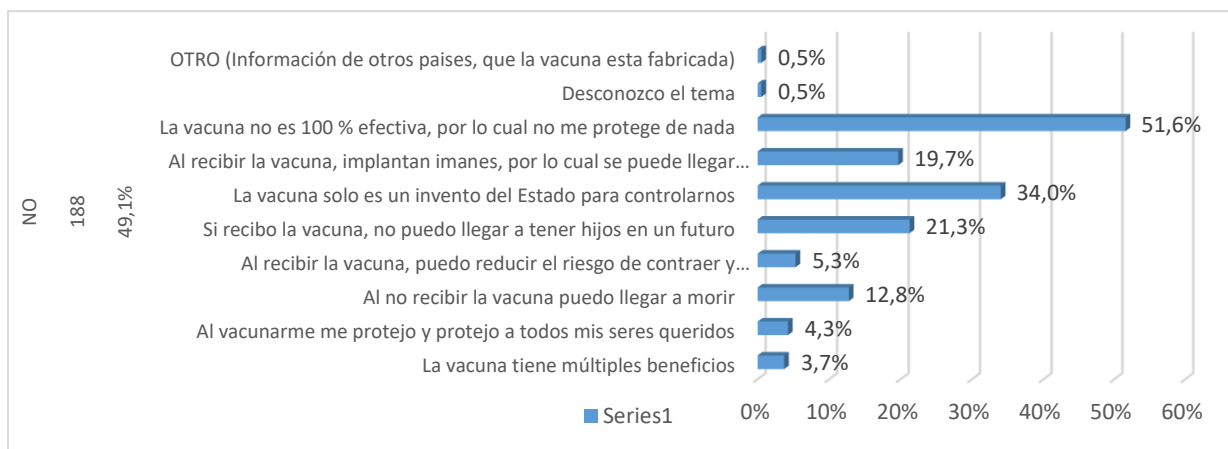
NO
188
49,1%

OTRO (Información de otros paises, que la vacuna esta fabricada) 0,5%
Desconozco el tema 0,5%
La vacuna no es 100 % efectiva, por lo cual no me protege de nada 51,6%
Al recibir la vacuna, implantan imanes, por lo cual se puede llegar… 19,7%
La vacuna solo es un invento del Estado para controlarnos 34,0%
Si recibo la vacuna, no puedo llegar a tener hijos en un futuro 21,3%
Al recibir la vacuna, puedo reducir el riesgo de contraer y… 5,3%
Al no recibir la vacuna puedo llegar a morir 12,8%
Al vacunarme me protejo y protejo a todos mis seres queridos 4,3%
La vacuna tiene múltiples beneficios 3,7%

Series1

0% 10% 20% 30% 40% 50% 60%